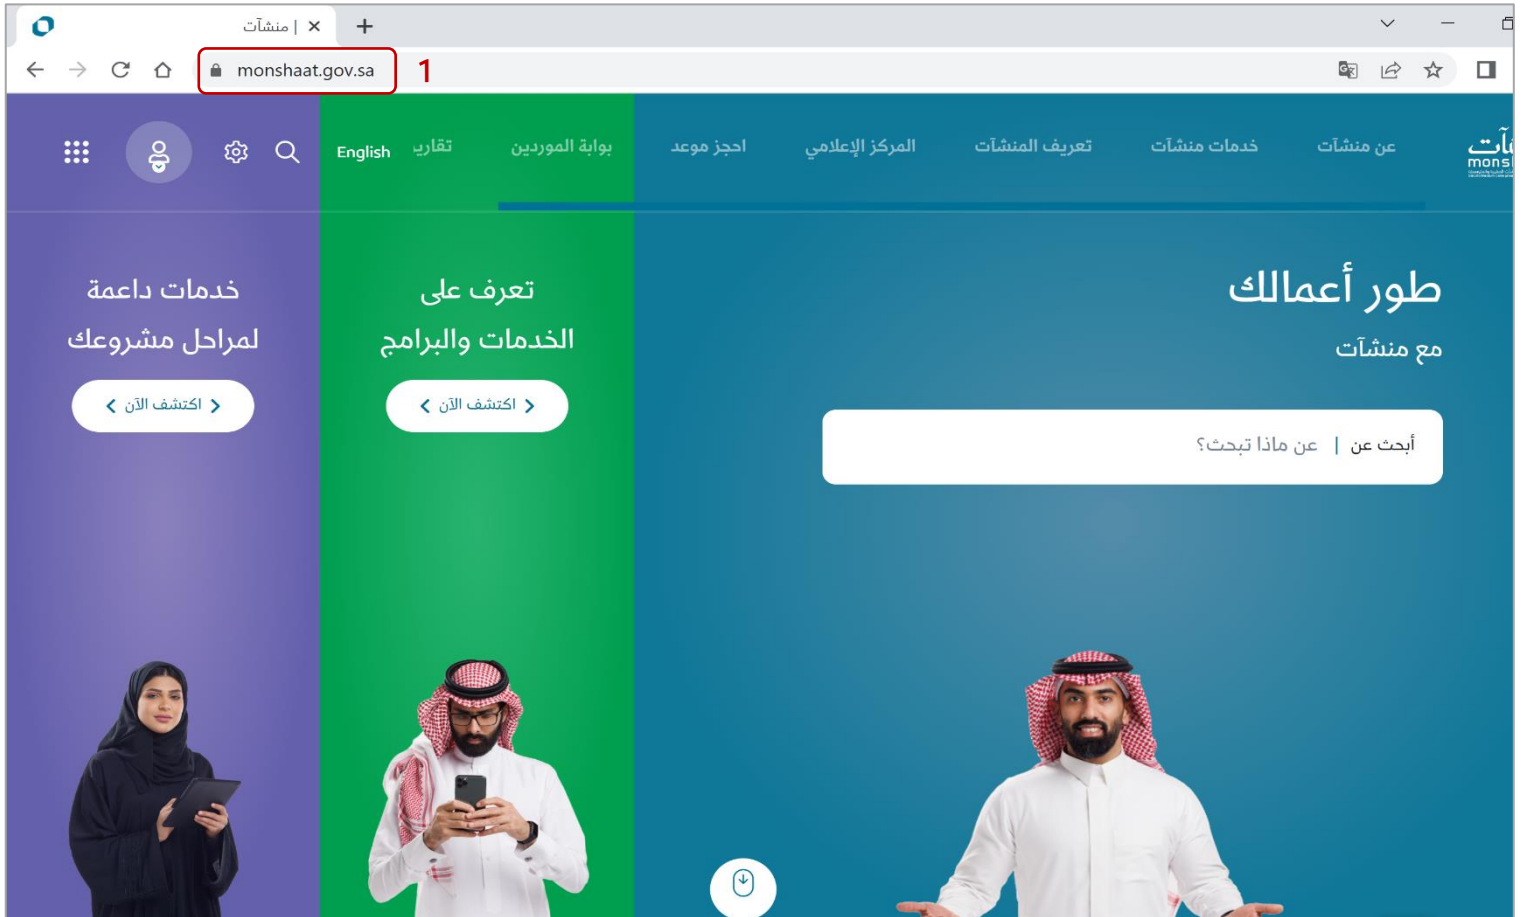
منشآت |

monshaat.gov.sa 1

English تقارير بوابة الموردين احجز موعد المركز الإعلامي تعريف المنشآت خدمات منشآت عن منشآت

monsl

خدمات داعمة لمراحل مشروعك

اكتشف الآن

تعرف على الخدمات والبرامج

اكتشف الآن

طور أعمالك مع منشآت

أبحث عن | عن ماذا تبحث؟